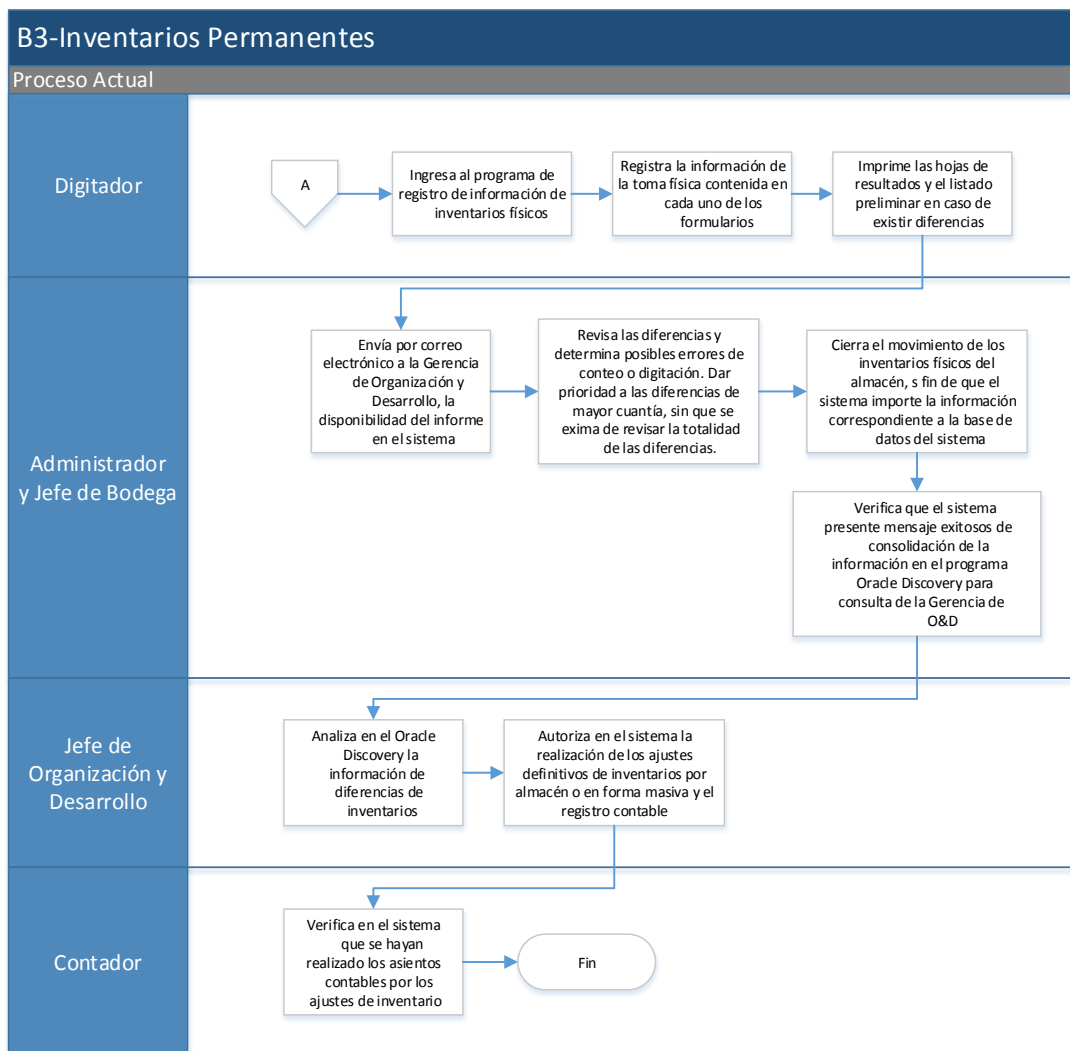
B3-Inventarios Permanentes

Proceso Actual

Digitador

A

Ingresa al programa de registro de información de inventarios físicos

Registra la información de la toma física contenida en cada uno de los formularios

Imprime las hojas de resultados y el listado preliminar en caso de existir diferencias

Administrador y Jefe de Bodega

Envía por correo electrónico a la Gerencia de Organización y Desarrollo, la disponibilidad del informe en el sistema

Revisa las diferencias y determina posibles errores de conteo o digitación. Dar prioridad a las diferencias de mayor cuantía, sin que se exima de revisar la totalidad de las diferencias.

Cierra el movimiento de los inventarios físicos del almacén, s fin de que el sistema importe la información correspondiente a la base de datos del sistema

Verifica que el sistema presente mensaje exitosos de consolidación de la información en el programa Oracle Discovery para consulta de la Gerencia de O&D

Jefe de Organización y Desarrollo

Analiza en el Oracle Discovery la información de diferencias de inventarios

Autoriza en el sistema la realización de los ajustes definitivos de inventarios por almacén o en forma masiva y el registro contable

Contador

Verifica en el sistema que se hayan realizado los asientos contables por los ajustes de inventario

Fin